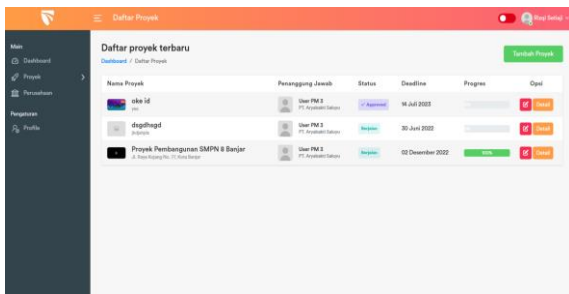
Daftar Proyek

Rizqi Setiaji

Main

Dashboard

Proyek

Perusahaan

Pengaturan

Profile

Daftar proyek terbaru

Dashboard / Daftar Proyek

Tambah Proyek

| Nama Proyek | Penanggung Jawab | Status | Deadline | Progres | Opsi |
|---|---|---|---|---|---|
| oke id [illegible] | User PM 3 PT. Aryakasti Sakura | ✓ Approved | 14 Juli 2023 | | Detail |
| dsgdhsgd jkdjsdjs | User PM 3 PT. Aryakasti Sakura | Berjalan | 30 Juni 2022 | | Detail |
| Proyek Pembangunan SMPN 8 Banjar Jl. Raya Kujang No. 77, Kota Banjar | User PM 3 PT. Aryakasti Sakura | Berjalan | 02 Desember 2022 | 100% | Detail |